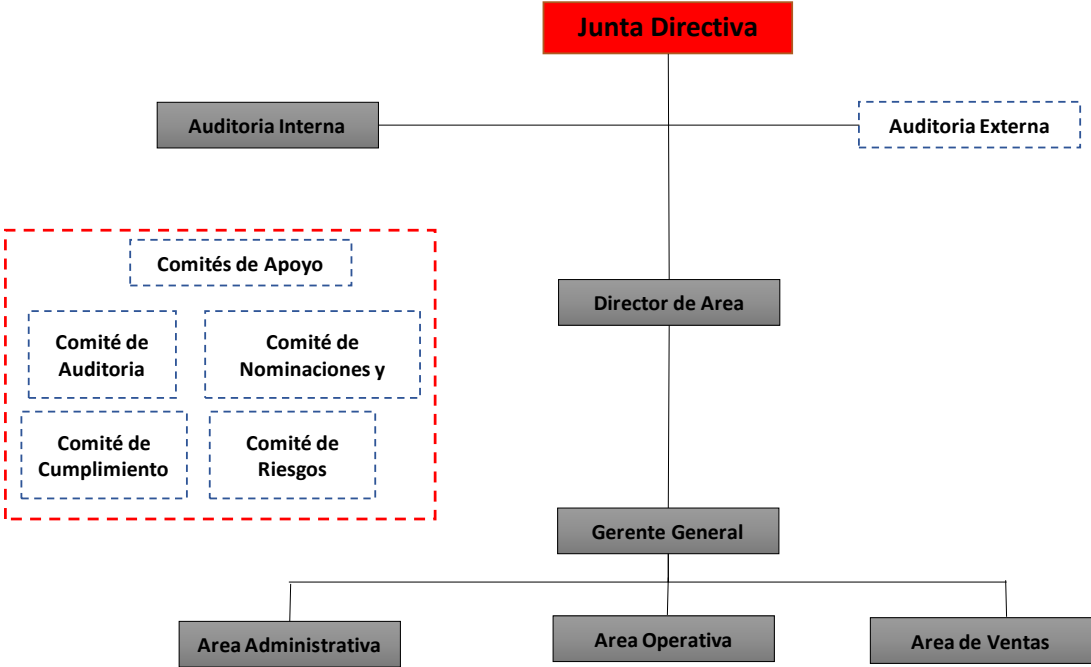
Junta Directiva

Auditoria Interna

Auditoria Externa

Comités de Apoyo

Comité de Auditoria

Comité de Nominaciones y

Comité de Cumplimiento

Comité de Riesgos

Director de Area

Gerente General

Area Administrativa

Area Operativa

Area de Ventas